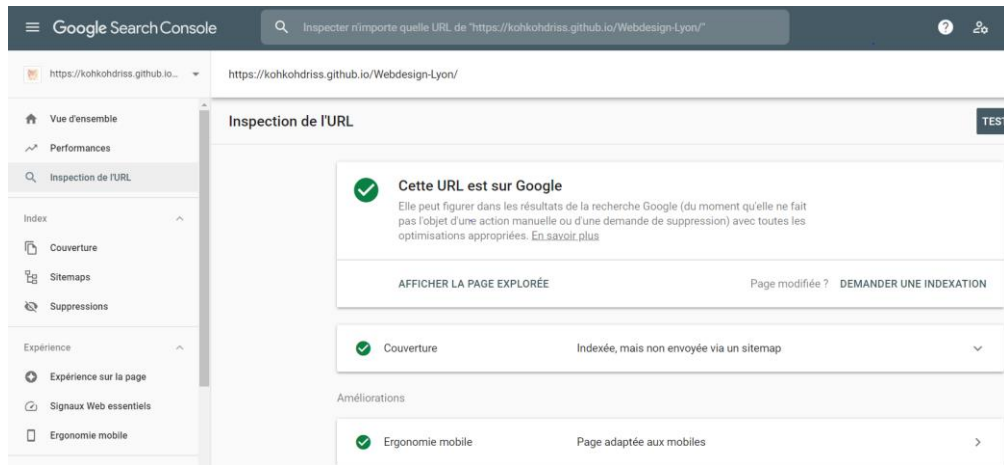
Google Search Console

Inspecter n'importe quelle URL de "https://kohkohdriss.github.io/Webdesign-Lyon/"

https://kohkohdriss.github.io...

https://kohkohdriss.github.io/Webdesign-Lyon/

Vue d'ensemble

Performances

Inspection de l'URL

Index

Couverture

Sitemaps

Suppressions

Expérience

Expérience sur la page

Signaux Web essentiels

Ergonomie mobile

Inspection de l'URL

TES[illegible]

Cette URL est sur Google

Elle peut figurer dans les résultats de la recherche Google (du moment qu'elle ne fait pas l'objet d'une action manuelle ou d'une demande de suppression) avec toutes les optimisations appropriées. En savoir plus

AFFICHER LA PAGE EXPLORÉE

Page modifiée ? DEMANDER UNE INDEXATION

Couverture

Indexée, mais non envoyée via un sitemap

Améliorations

Ergonomie mobile

Page adaptée aux mobiles